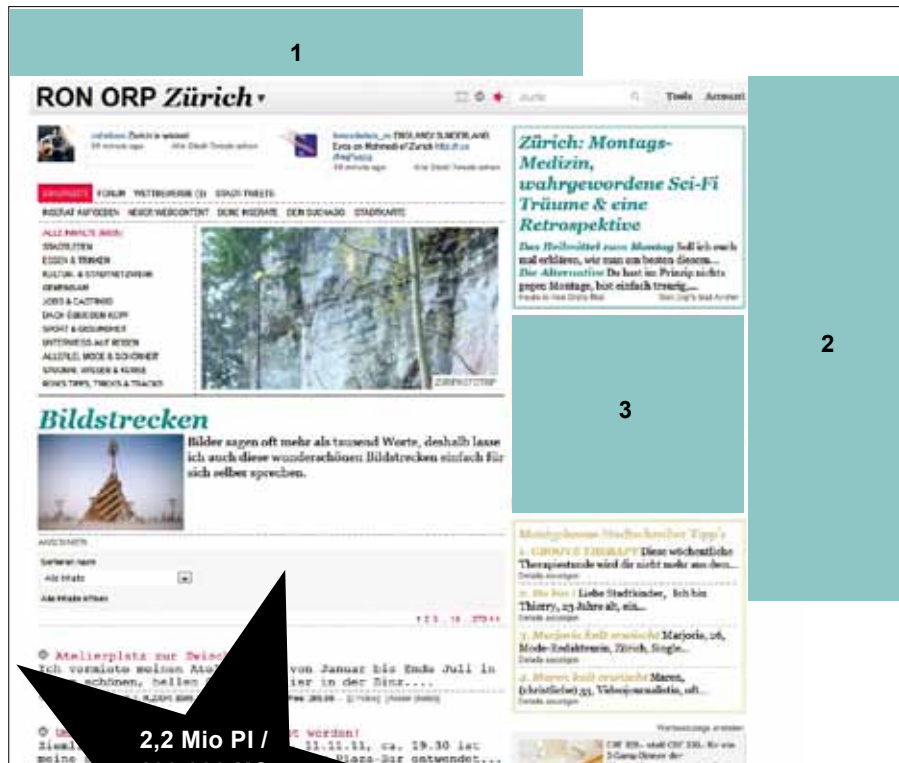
1

RON ORP Zürich ▾

Tools Account

2

Zürich: Montags-Medizin, wahrgewordene Sci-Fi Träume & eine Retrospektive

Das Heilmittel zum Montag Soll ich euch mal erklären, wie man am besten diesem... Die Alternative Du hast im Prinzip nichts gegen Montage, bist einfach traurig...

3

Bildstrecken

Bilder sagen oft mehr als tausend Worte, deshalb lasse ich auch diese wunderschönen Bildstrecken einfach für sich selber sprechen.

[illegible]

1. GROOVE THERAPY Diese wöchentliche Therapiestunde wird dir nicht mehr aus dem...

2. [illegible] Liebe Stadtkinder, Ich bin Thierry, 23 Jahre alt, ein...

3. Marjorie, 26, Mode-Redakteurin, Zürich, Single...

4. Maren, (christliche) 33, Videojournalistin, oft...

Atelierplatz zur Zwisch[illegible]
Ich vermiete meinen Atel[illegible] von Januar bis Ende Juli in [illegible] schönen, hellen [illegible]ier in der Binz....

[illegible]t worden!
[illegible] 11.11.11, ca. 19.30 ist meine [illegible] Plaza-Bar entwendet...

2,2 Mio PI /